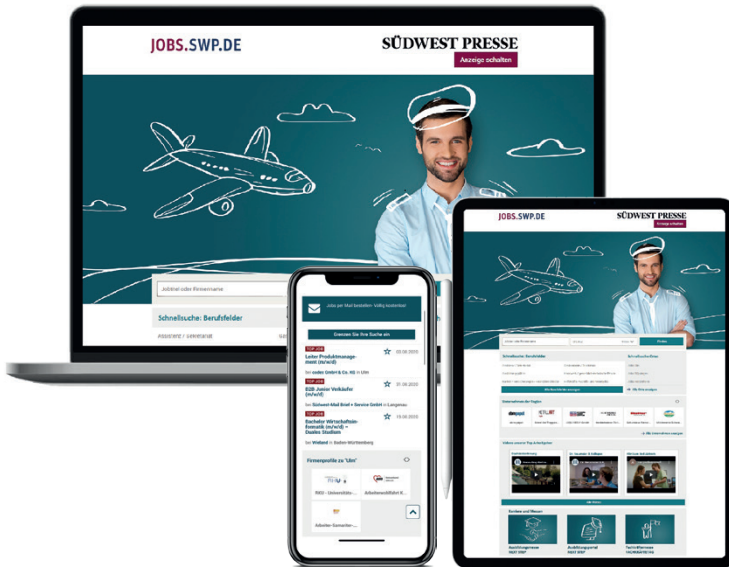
JOBS.SWP.DE

SÜDWEST PRESSE

Anzeige schalten

Jobtitel oder Firmenname

Schnellsuche: Berufsfelder

Assistenz / Sekretariat

Jobs per Mail bestellen · Völlig kostenlos

Erstellen Sie Ihre Suche ein

TOP JOB
Leiter Produktmanagement (m/w/d)
20.08.2020

bei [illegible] GmbH & Co. KG in Ulm

TOP JOB
B2B Junior Verkäufer (m/w/d)
31.08.2020

bei Südwest Mail Brief + Service GmbH in Langenau

TOP JOB
Bachelor Wirtschaftsinformatik (m/w/d) – Duales Studium
19.08.2020

bei Wieland in Baden-Württemberg

Firmenprofile zu 'Ulm'

RKU - Universitäts-...

Arbeitsmedizin...

Arbeiter-Samariter-...

JOBS.SWP.DE

SÜDWEST PRESSE

Anzeige schalten

Suche

Schnellsuche: Berufsfelder

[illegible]